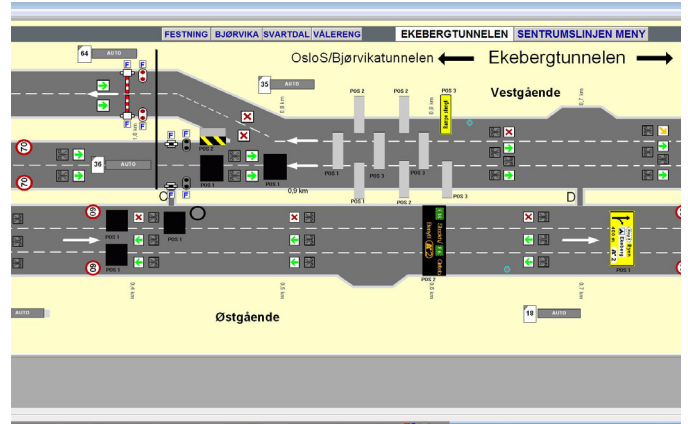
FESTNING BJØRVIKA SVARTDAL VÅLERENG EKEBERGTUNNELEN SENTRUMSLINJEN MENY

OsloS/Bjørvikatunnelen ← Ekebergtunnelen →

64 AUTO

35 AUTO

36 AUTO

Vestgående

POS 2 POS 2 POS 3

POS 1 POS 3 POS 2 POS 1

POS 1 POS 1

0,9 km

POS 1 POS 2

70

70

80

80

C

D

POS 1 POS 1

POS 1

POS 2

AUTO

Østgående

18 AUTO